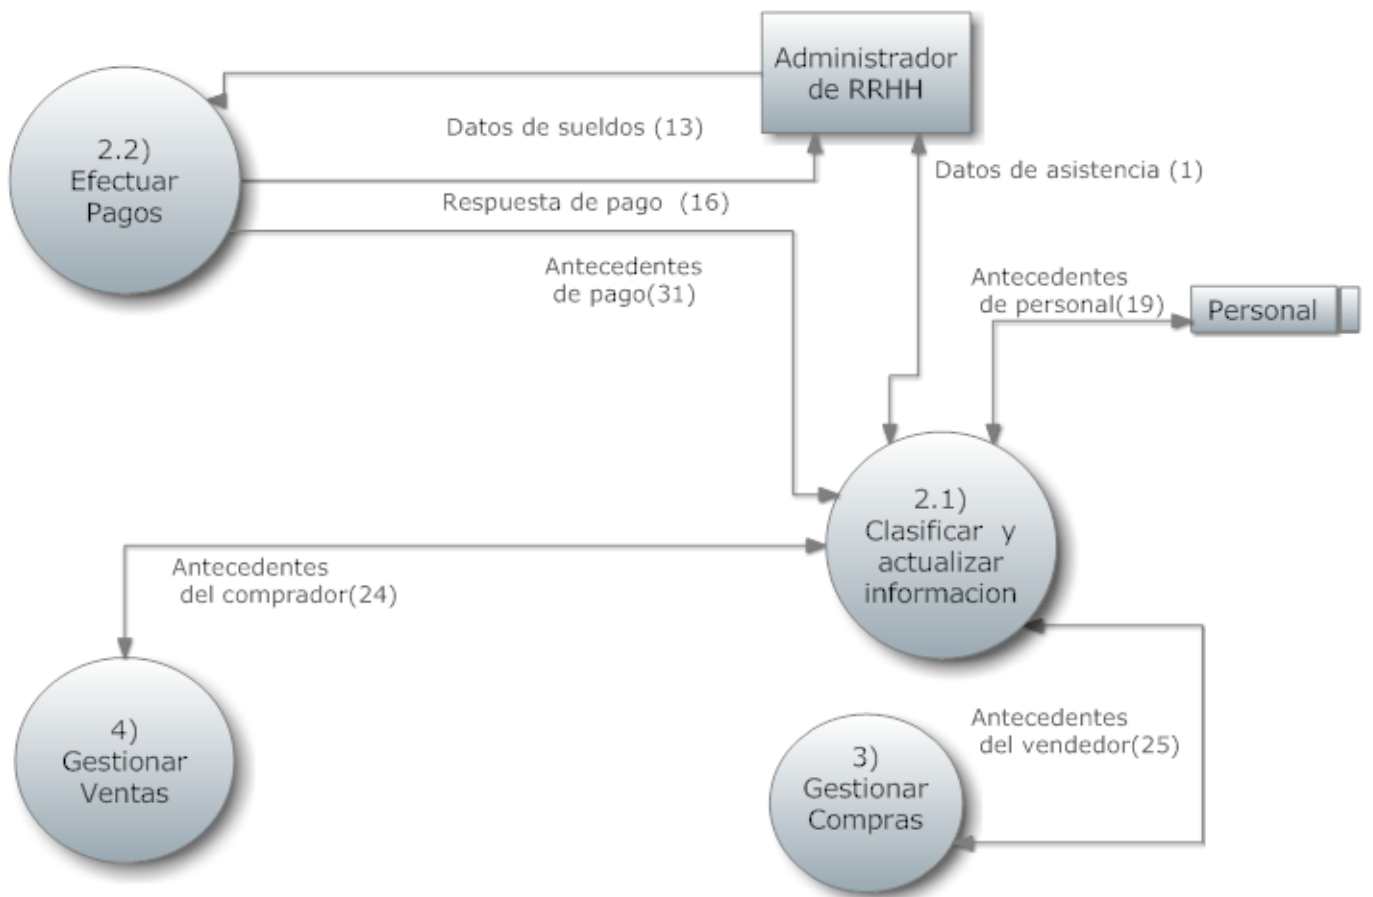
Administrador de RRHH

2.2) Efectuar Pagos

Datos de sueldos (13)

Datos de asistencia (1)

Respuesta de pago (16)

Antecedentes de pago(31)

Antecedentes de personal(19)

Personal

2.1) Clasificar y actualizar informacion

Antecedentes del comprador(24)

4) Gestionar Ventas

Antecedentes del vendedor(25)

3) Gestionar Compras